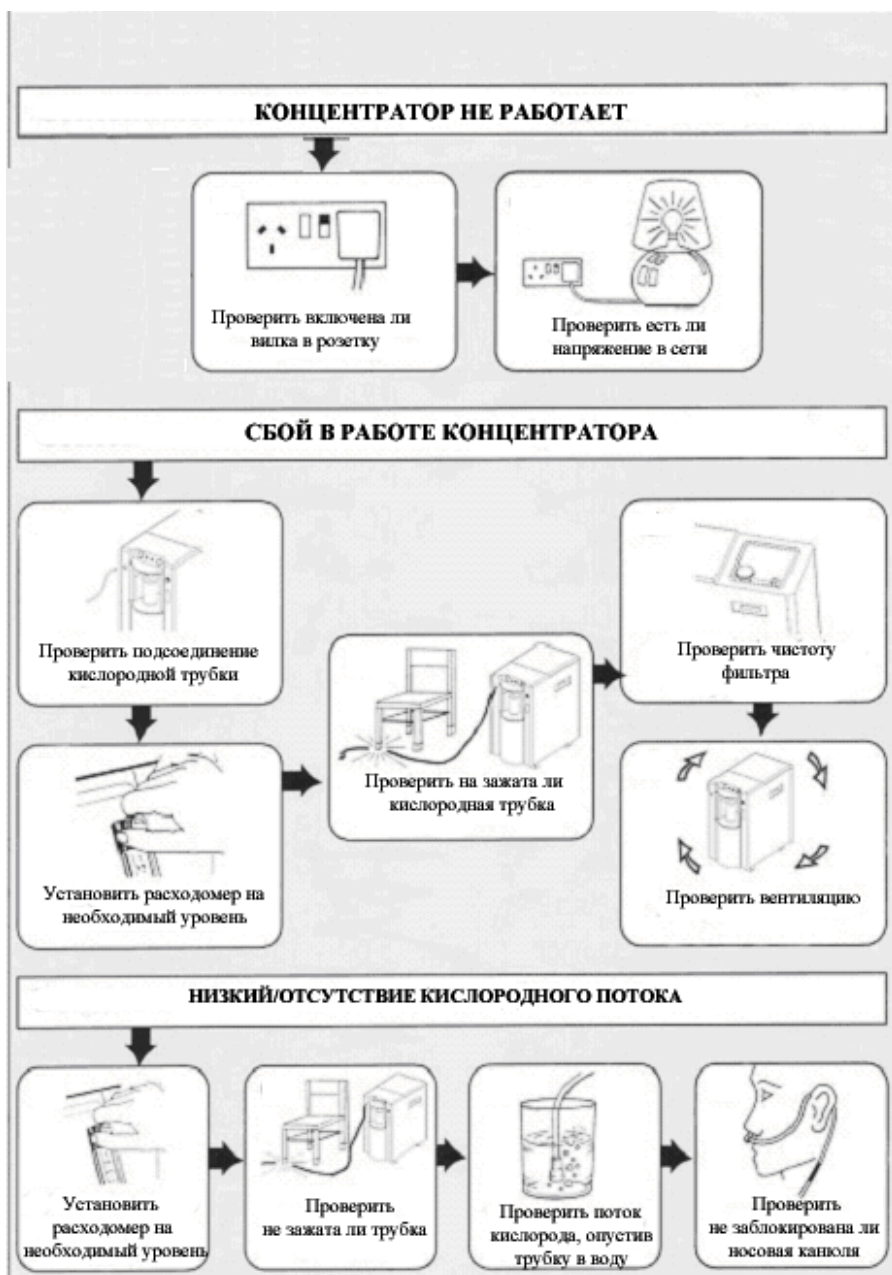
КОНЦЕНТРАТОР НЕ РАБОТАЕТ

Проверить включена ли вилка в розетку

Проверить есть ли напряжение в сети

СБОЙ В РАБОТЕ КОНЦЕНТРАТОРА

Проверить подсоединение кислородной трубки

Установить расходомер на необходимый уровень

Проверить на зажата ли кислородная трубка

Проверить чистоту фильтра

Проверить вентиляцию

НИЗКИЙ/ОТСУТСТВИЕ КИСЛОРОДНОГО ПОТОКА

Установить расходомер на необходимый уровень

Проверить не зажата ли трубка

Проверить поток кислорода, опустив трубку в воду

Проверить не заблокирована ли носовая канюля